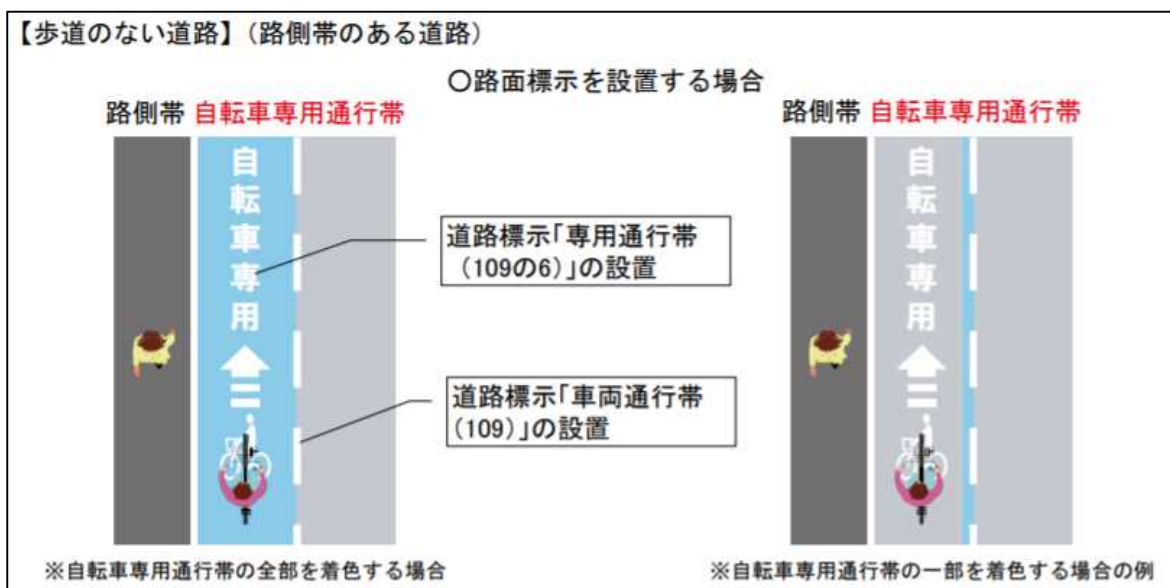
【歩道のない道路】（路側帯のある道路）

○路面標示を設置する場合

路側帯 自転車専用通行帯

自転車専用

道路標示「専用通行帯（109の6）」の設置

道路標示「車両通行帯（109）」の設置

※自転車専用通行帯の全部を着色する場合

路側帯 自転車専用通行帯

自転車専用

※自転車専用通行帯の一部を着色する場合の例